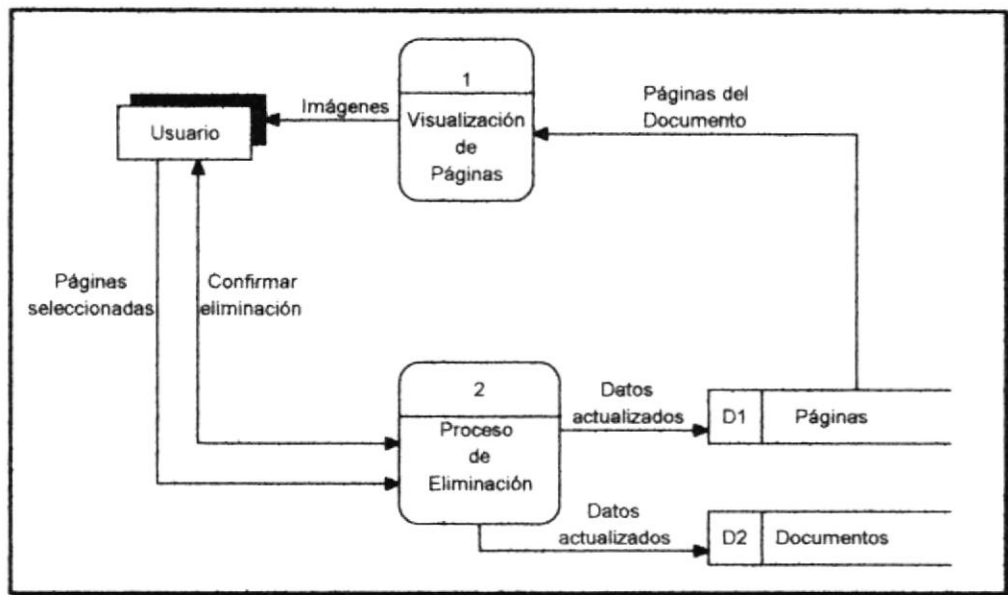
Usuario

Imágenes

1
Visualización de Páginas

Páginas del Documento

Páginas seleccionadas

Confirmar eliminación

2
Proceso de Eliminación

Datos actualizados

D1 Páginas

Datos actualizados

D2 Documentos